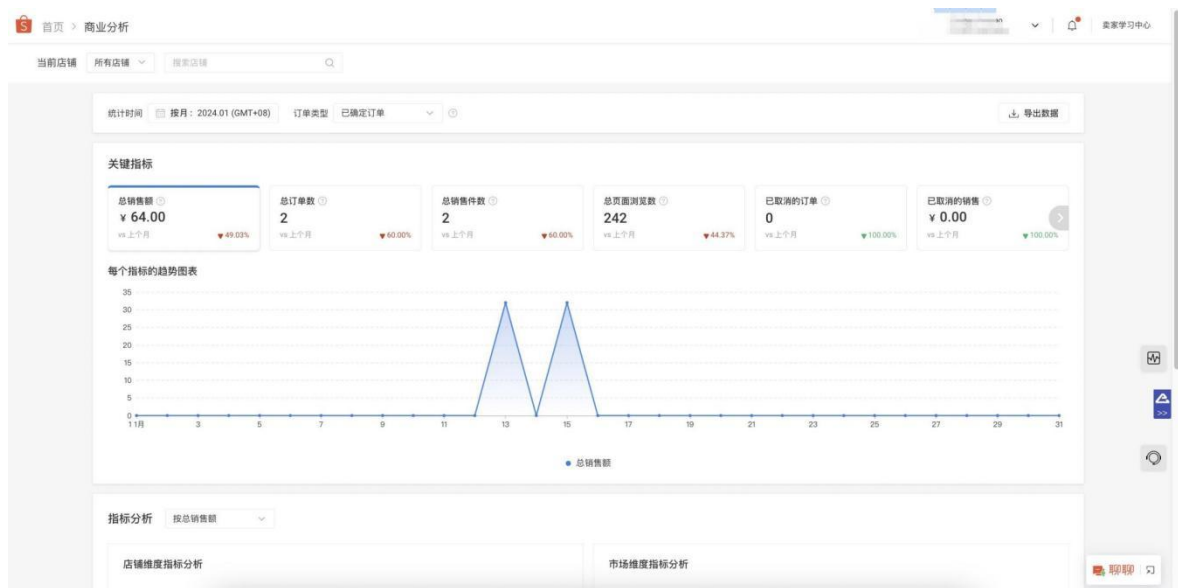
首页 > 商业分析

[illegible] 卖家学习中心

当前店铺 所有店铺 搜索店铺

统计时间 按月：2024.01 (GMT+08) 订单类型 已确定订单 导出数据

关键指标

| 总销售额 | 总订单数 | 总销售件数 | 总页面浏览数 | 已取消的订单 | 已取消的销售 |
|---|---|---|---|---|---|
| ¥ 64.00 | 2 | 2 | 242 | 0 | ¥ 0.00 |
| vs 上个月 49.03% | vs 上个月 60.00% | vs 上个月 60.00% | vs 上个月 44.37% | vs 上个月 100.00% | vs 上个月 100.00% |

每个指标的趋势图表

35
30
25
20
15
10
5
0
1 1月 3 5 7 9 11 13 15 17 19 21 23 25 27 29 31

总销售额

指标分析 按总销售额

店铺维度指标分析

市场维度指标分析

聊聊